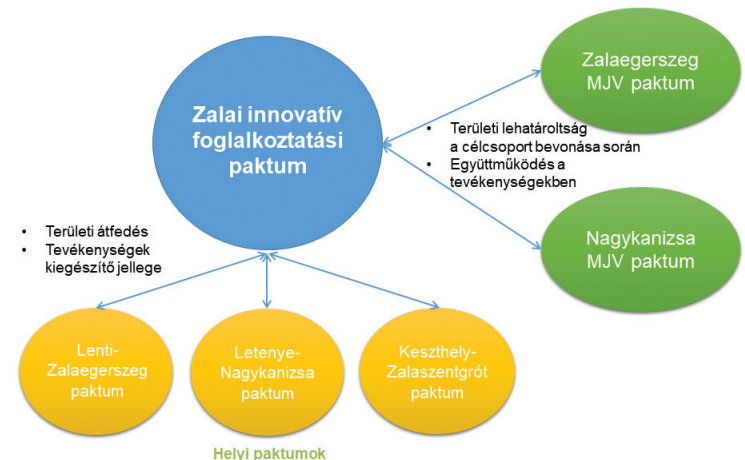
Zalai innovatív foglalkoztatási paktum

Zalaegerszeg MJV paktum

• Területi lehatároltság a célcsoport bevonása során
• Együttműködés a tevékenységekben

Nagykanizsa MJV paktum

• Területi átfedés
• Tevékenységek kiegészítő jellege

Lenti-Zalaegerszeg paktum

Letenye-Nagykanizsa paktum

Keszthely-Zalaszentgrót paktum

Helyi paktumok